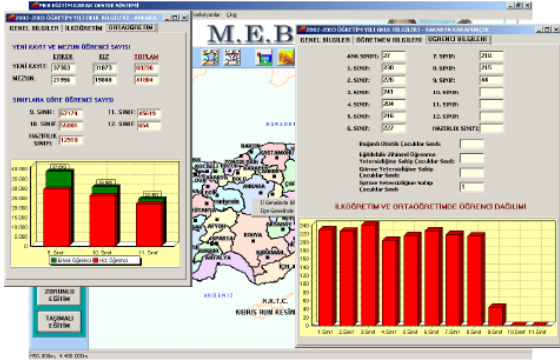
MEB EĞİTİM KARAR DESTEK SİSTEMİ
2002-2003 ÖĞRETİM YILI OKUL BİLGİLERİ - ANKARA
GENEL BİLGİLER | İLKÖĞRETİM | ORTAÖĞRETİM

YENİ KAYIT ve MEZUN ÖĞRENCİ SAYISI

| | ERKEK | KIZ | TOPLAM |
|---|---|---|---|
| YENİ KAYIT | 57963 | 71673 | 69236 |
| MEZUN | 21996 | 19848 | 41084 |

SINIFLARA GÖRE ÖĞRENCİ SAYISI

| | | | |
|---|---|---|---|
| 9. SINIF | 62174 | 11. SINIF | 49619 |
| 10. SINIF | 53961 | 12. SINIF | 854 |
| HAZIRLIK SINIFI | 12510 | | |

40.000
35.000
30.000
25.000
20.000
15.000
10.000
5.000
0
9. Sınıf
10. Sınıf
11. Sınıf
Erkek Öğrenci
Kız Öğrenci

M.E.B

Çıkış

KARADENİZ
Kastamonu
İl Genelinde Bi
İl Bazında Bil
ANKARA
KONYA
AKDENİZ
K.K.T.C.
KIBRIS RUM KESİM

ZORUNLU EĞİTİM
TAŞIMALI EĞİTİM

2002-2003 ÖĞRETİM YILI OKUL BİLGİLERİ - SAKARYA KARAPINAR
GENEL BİLGİLER | ÖĞRETMEN BİLGİLERİ | ÖĞRENCİ BİLGİLERİ

| | | | |
|---|---|---|---|
| ANA SINIFI | 27 | 7. SINIF | 210 |
| 1. SINIF | 230 | 8. SINIF | 215 |
| 2. SINIF | 226 | 9. SINIF | 44 |
| 3. SINIF | 241 | 10. SINIF | |
| 4. SINIF | 204 | 11. SINIF | |
| 5. SINIF | 216 | 12. SINIF | |
| 6. SINIF | 227 | HAZIRLIK SINIFI | |

Bağımlı Otistik Çocuklar Sayısı
Eğitilebilir Zihinsel Öğrenme Yetersizliğine Sahip Çocuklar Sayısı
Görme Yetersizliğine Sahip Çocuklar Sayısı
İşitme Yetersizliğine Sahip Çocuklar Sayısı 1

İLKÖĞRETİM VE ORTAÖĞRETİMDE ÖĞRENCİ DAĞILIMI

260
240
220
200
180
160
140
120
100
80
60
40
20
0
1. Sınıf 2. Sınıf 3. Sınıf 4. Sınıf 5. Sınıf 6. Sınıf 7. Sınıf 8. Sınıf 9. Sınıf 10. Sınıf 11. Sınıf 12. Sınıf

850.000m, 9.400.000m